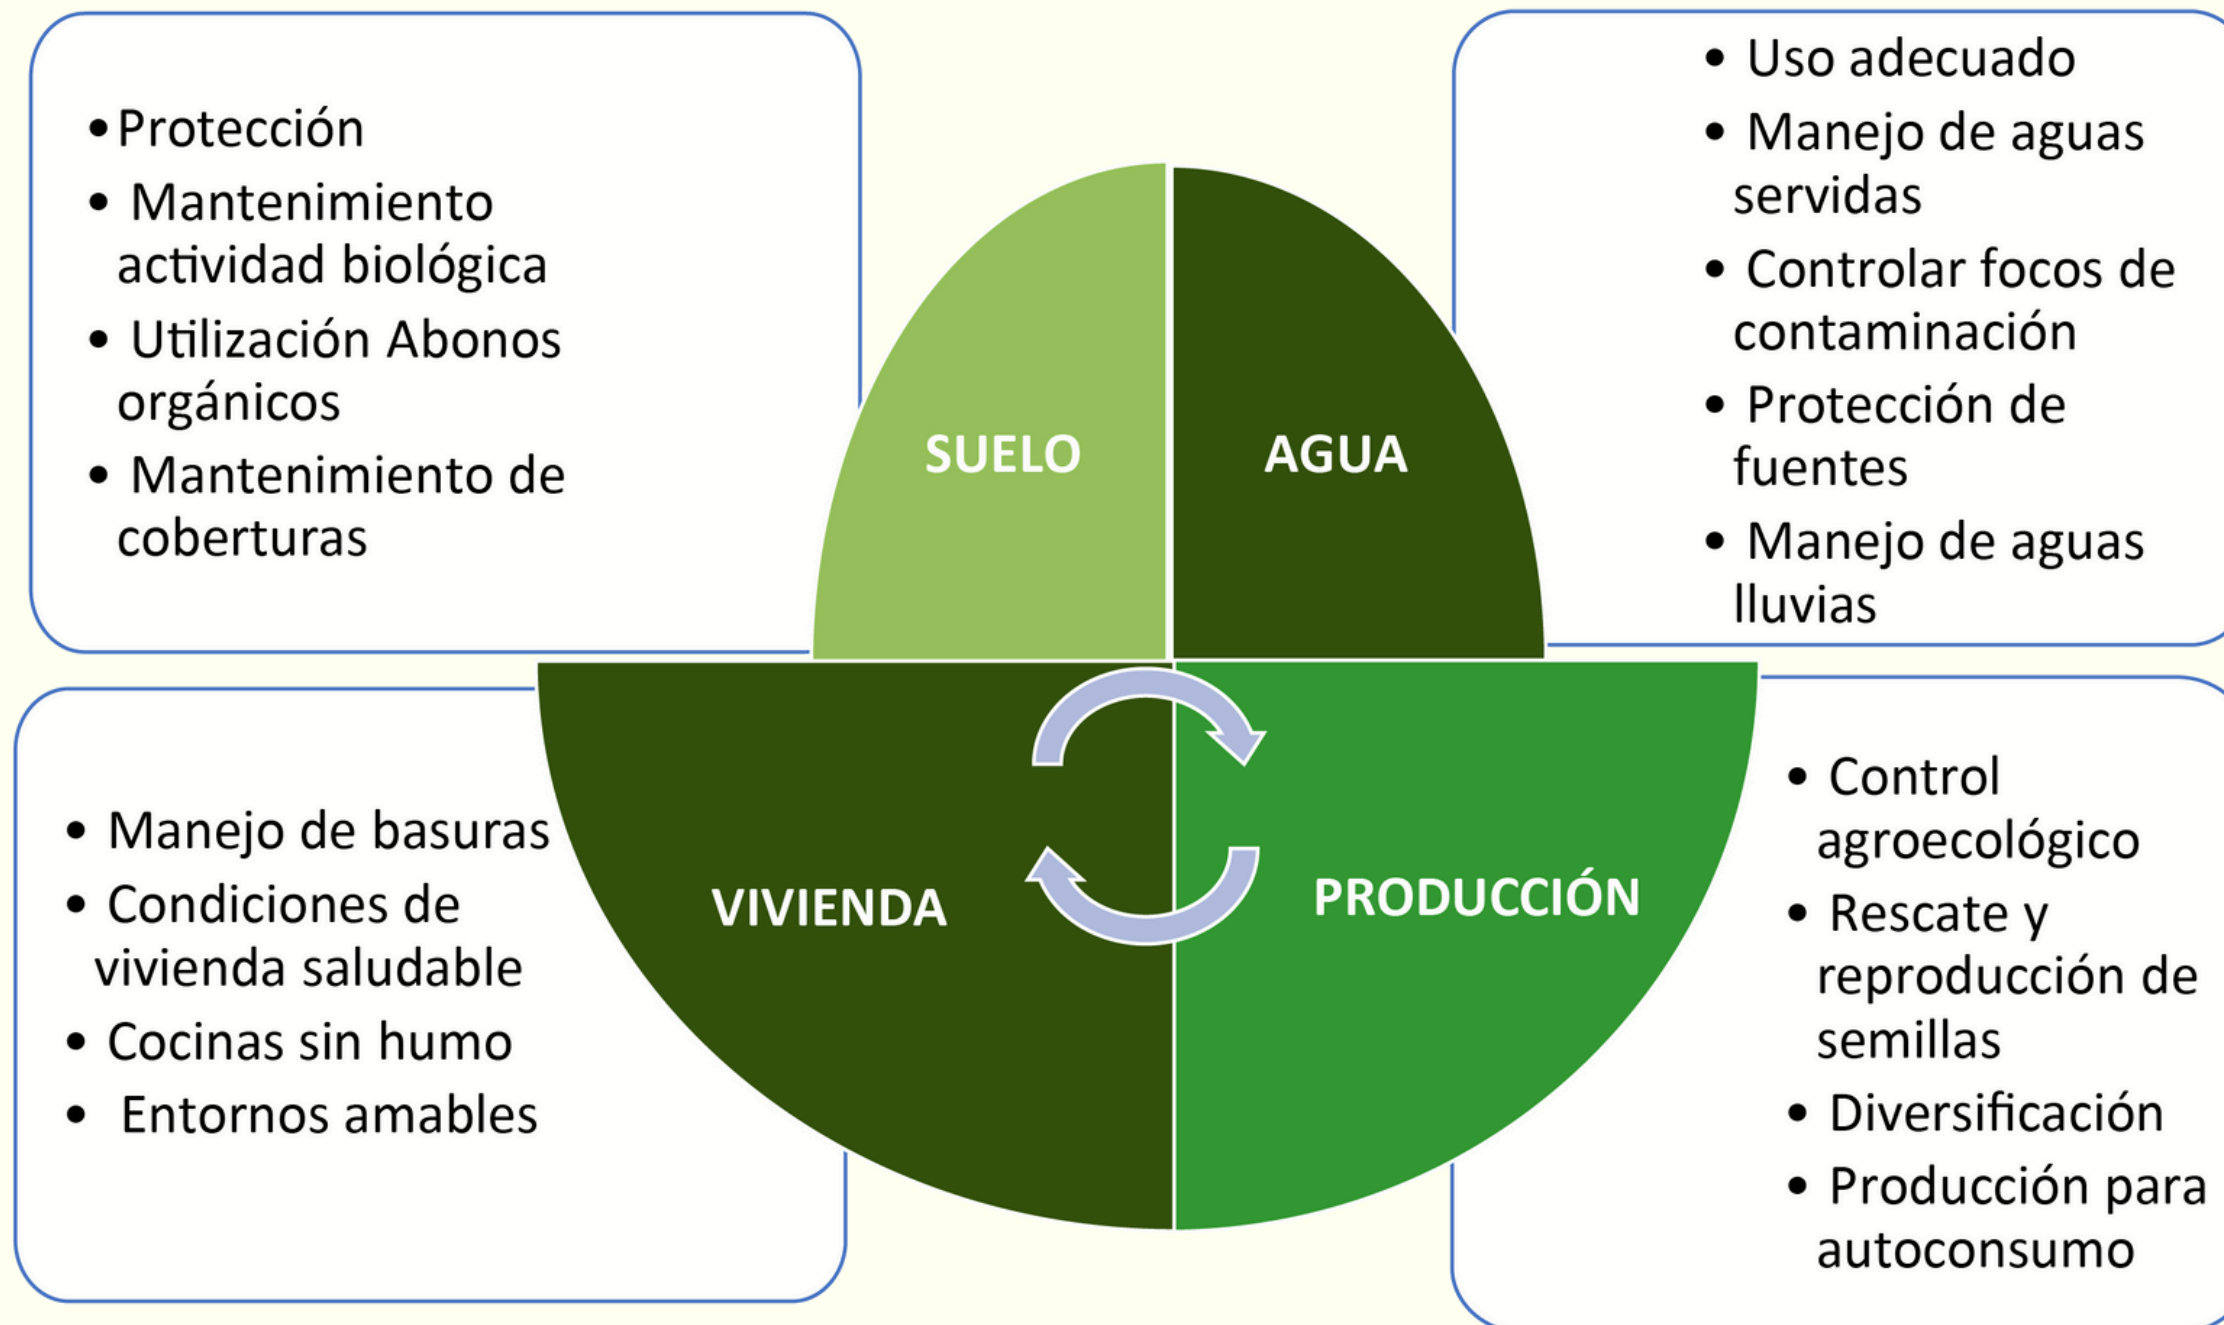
• Protección
• Mantenimiento actividad biológica
• Utilización Abonos orgánicos
• Mantenimiento de coberturas

SUELO

AGUA

• Uso adecuado
• Manejo de aguas servidas
• Controlar focos de contaminación
• Protección de fuentes
• Manejo de aguas lluvias

• Manejo de basuras
• Condiciones de vivienda saludable
• Cocinas sin humo
• Entornos amables

VIVIENDA

PRODUCCIÓN

• Control agroecológico
• Rescate y reproducción de semillas
• Diversificación
• Producción para autoconsumo